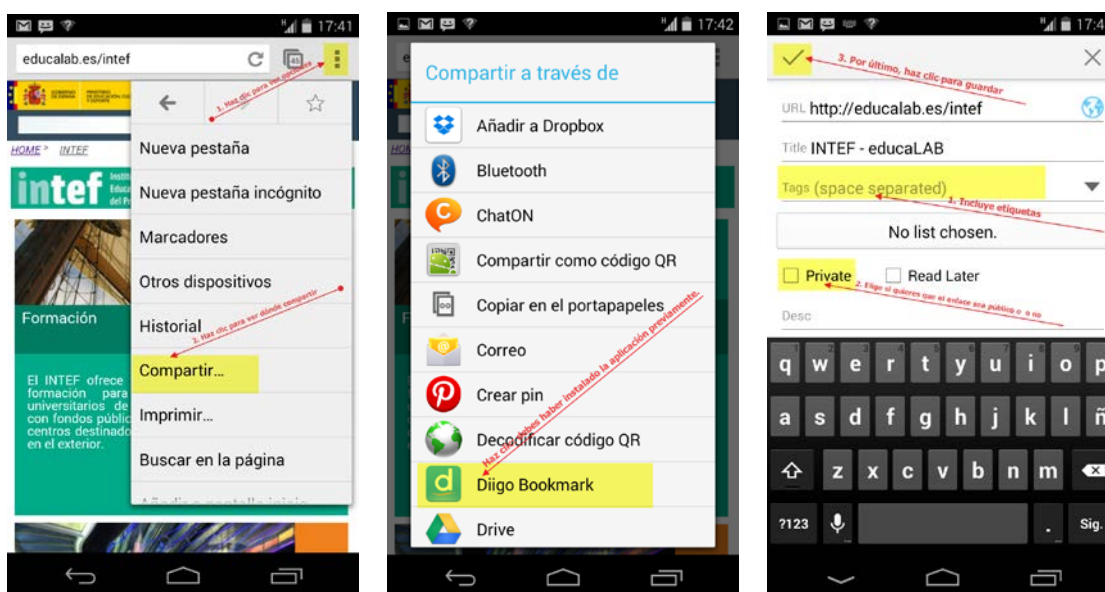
17:41

educalab.es/intef

1. Has clic para ver opciones

HOME > INTEF

intef

Nueva pestaña

Nueva pestaña incógnito

Marcadores

Otros dispositivos

Historial

2. Haz clic para ver dónde compartir

Compartir...

Imprimir...

Buscar en la página

Formación

El INTEF ofrece formación para universitarios de con fondos públic centros destinad en el exterior.

17:42

Compartir a través de

Añadir a Dropbox

Bluetooth

ChatON

Compartir como código QR

Copiar en el portapapeles

Correo

Crear pin

Decodificar código QR

Diigo Bookmark

Drive

Haz clic, debes haber instalado la aplicación previamente.

17:4

3. Por último, haz clic para guardar

URL http://educalab.es/intef

Title INTEF - educaLAB

Tags (space separated)

1. Incluye etiquetas

No list chosen.

Private

Read Later

2. Elige si quieres que el enlace sea público o no

Desc

q w e r t y u i o p

a s d f g h j k l ñ

z x c v b n m

?123 . Sig.